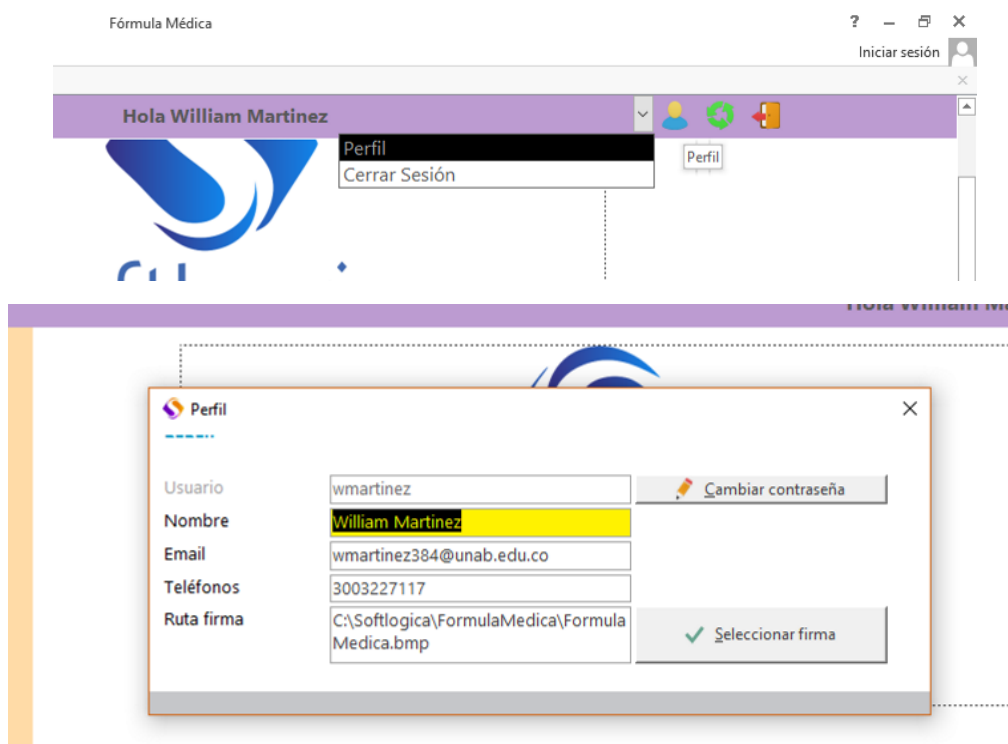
Fórmula Médica

?

Iniciar sesión

Hola William Martinez

Perfil
Cerrar Sesión

Perfil

Hola William M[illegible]

Perfil

Usuario wmartinez
Cambiar contraseña
Nombre William Martinez
Email wmartinez384@unab.edu.co
Teléfonos 3003227117
Ruta firma C:\Softlogica\FormulaMedica\FormulaMedica.bmp
Seleccionar firma